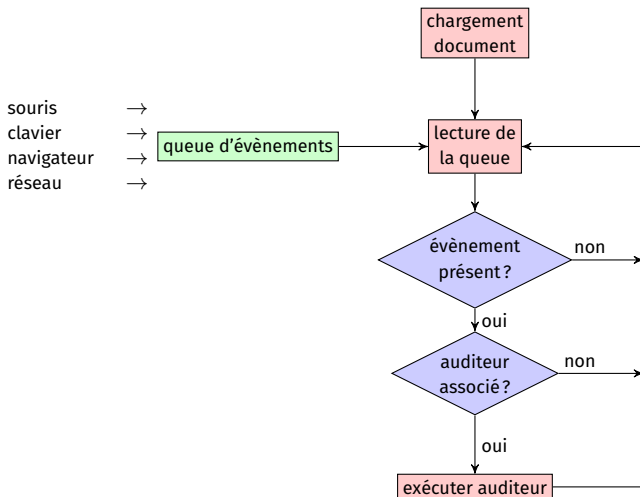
chargement document

souris $\rightarrow$
clavier $\rightarrow$
navigateur $\rightarrow$
réseau $\rightarrow$

queue d'évènements

lecture de la queue

évènement présent ?

non

oui

auditeur associé ?

non

oui

exécuter auditeur